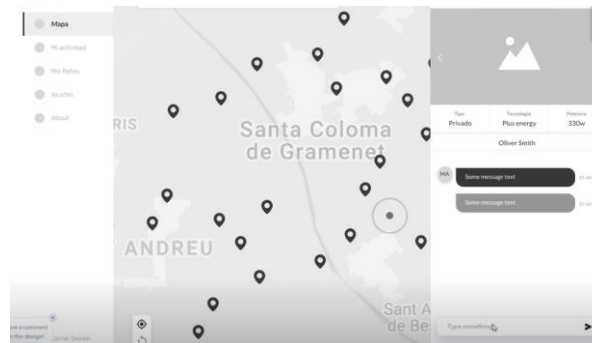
Mapa

Mi actividad

Mis Retos

Ajustes

About

RIS

Santa Coloma de Gramenet

ANDREU

Sant A de Be

Tipo
Privado

Tecnologia
Plus energy

Potencia
330w

Oliver Smith

MA

Some message text

Some message text

Type something

e a comment
this design!

Cerrar Sesión